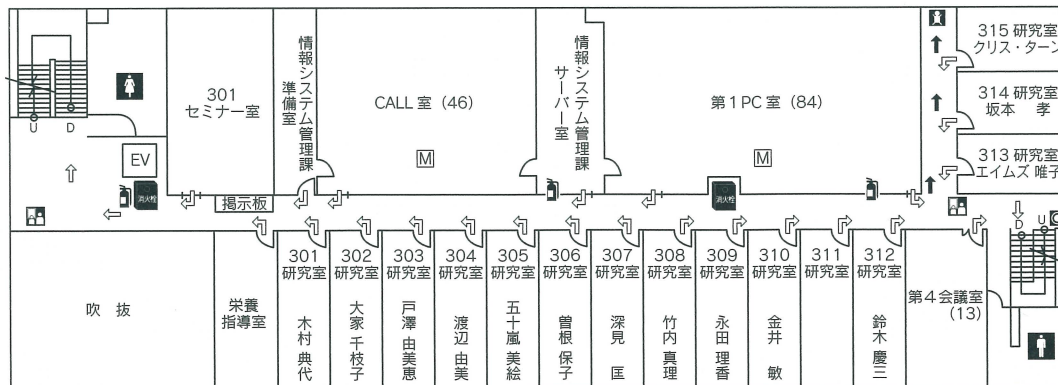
U D

EV

301
セミナー室

情報システム管理課準備室

CALL 室（46）

M

情報システム管理課サーバー室

第1PC 室（84）

M

消火栓

消火栓

掲示板

315 研究室
クリス・ターン

314 研究室
坂本 孝

313 研究室
エイムズ 唯子

D U

吹 抜

栄養
指導室

301
研究室
木村 典代

302
研究室
大家 千枝子

303
研究室
戸澤 由美恵

304
研究室
渡辺 由美

305
研究室
五十嵐 美絵

306
研究室
曽根 保子

307
研究室
深見 匡

308
研究室
竹内 真理

309
研究室
永田 理香

310
研究室
金井 敏

311
研究室

312
研究室
鈴木 慶三

第４会議室
（13）